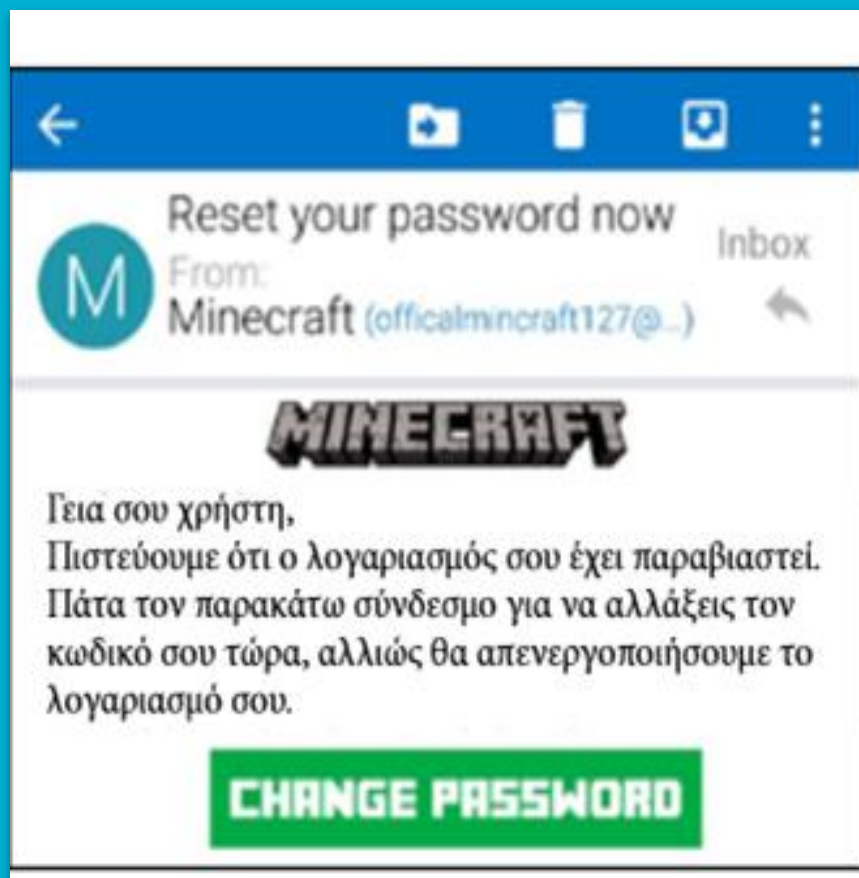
Reset your password now
Inbox
M
From:
Minecraft (officalmincraft127@...)

MINECRAFT

Γεια σου χρήστη,
Πιστεύουμε ότι ο λογαριασμός σου έχει παραβιαστεί. Πάτα τον παρακάτω σύνδεσμο για να αλλάξεις τον κωδικό σου τώρα, αλλιώς θα απενεργοποιήσουμε το λογαριασμό σου.

CHANGE PASSWORD